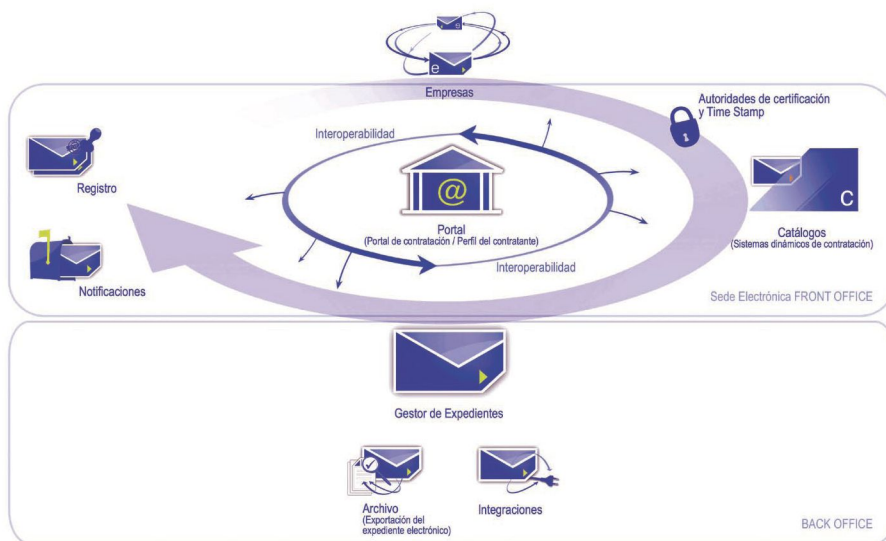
Empresas

Autoridades de certificación y Time Stamp

Interoperabilidad

Registro

Portal
(Portal de contratación / Perfil del contratante)

Interoperabilidad

Catálogos
(Sistemas dinámicos de contratación)

Notificaciones

Sede Electrónica FRONT OFFICE

Gestor de Expedientes

Archivo
(Exportación del expediente electrónico)

Integraciones

BACK OFFICE